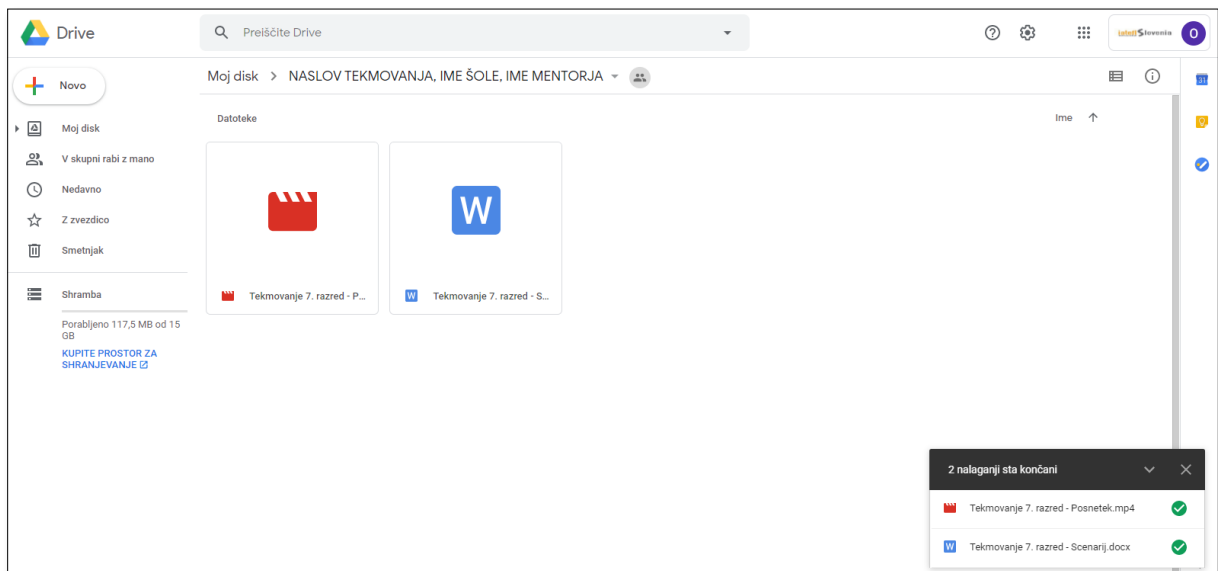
Drive

Preiščite Drive

Novo

Moj disk
V skupni rabi z mano
Nedavno
Z zvezdico
Smetnjak

Shramba
Porabljeno 117,5 MB od 15 GB
KUPITE PROSTOR ZA SHRANJEVANJE

Moj disk > NASLOV TEKMOVANJA, IME ŠOLE, IME MENTORJA

Datoteke
Ime

W

Tekmovanje 7. razred - P...
Tekmovanje 7. razred - S...

2 nalaganji sta končani
Tekmovanje 7. razred - Posnetek.mp4
Tekmovanje 7. razred - Scenarij.docx